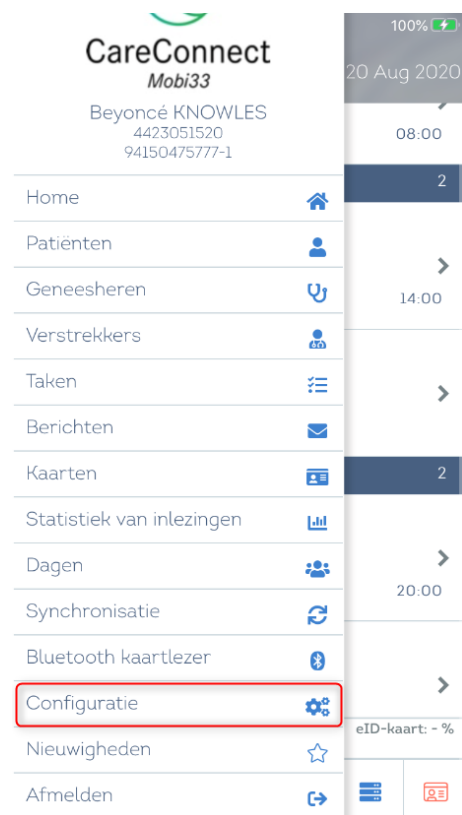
CareConnect
Mobi33
Beyoncé KNOWLES
4423051520
94150475777-1

100%
20 Aug 2020
08:00
2
14:00
2
20:00
eID-kaart: - %

Home
Patiënten
Geneesheren
Verstrekkers
Taken
Berichten
Kaarten
Statistiek van inlezingen
Dagen
Synchronisatie
Bluetooth kaartlezer
Configuratie
Nieuwigheden
Afmelden